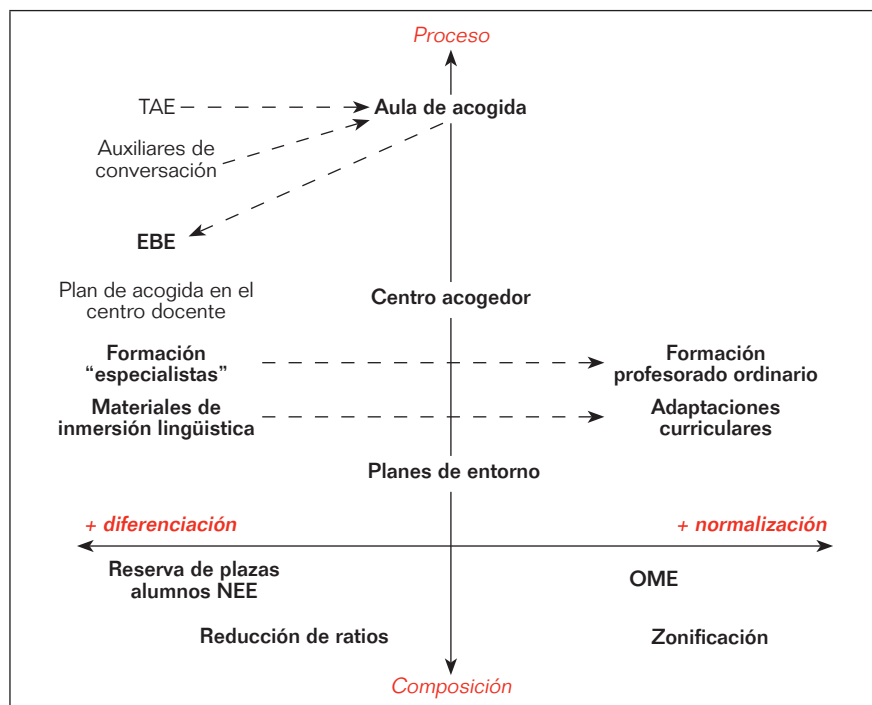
Proceso

TAE

Aula de acogida

Auxiliares de conversación

EBE

Plan de acogida en el centro docente

Centro acogedor

Formación "especialistas"

Formación profesorado ordinario

Materiales de inmersión lingüística

Adaptaciones curriculares

Planes de entorno

+ diferenciación

+ normalización

Reserva de plazas alumnos NEE

OME

Reducción de ratios

Zonificación

Composición